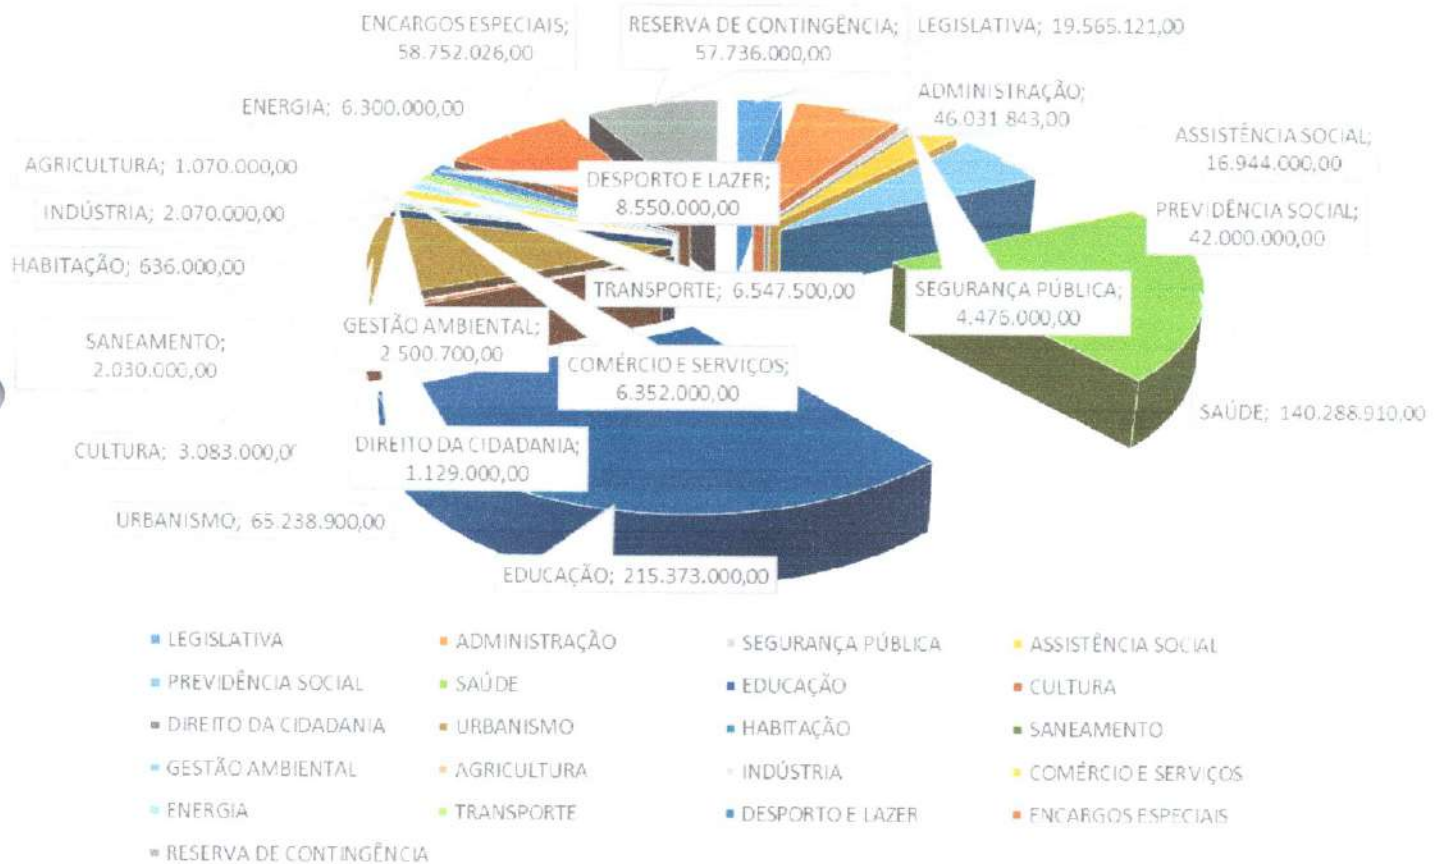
ENCARGOS ESPECIAIS; 58.752.026,00

RESERVA DE CONTINGÊNCIA; 57.736.000,00

LEGISLATIVA; 19.565.121,00

ENERGIA; 6.300.000,00

ADMINISTRAÇÃO; 46.031.843,00

ASSISTÊNCIA SOCIAL; 16.944.000,00

AGRICULTURA; 1.070.000,00

DESPORTO E LAZER; 8.550.000,00

INDÚSTRIA; 2.070.000,00

PREVIDÊNCIA SOCIAL; 42.000.000,00

HABITAÇÃO; 636.000,00

TRANSPORTE; 6.547.500,00

SEGURANÇA PÚBLICA; 4.476.000,00

SANEAMENTO; 2.030.000,00

GESTÃO AMBIENTAL; 2.500.700,00

COMÉRCIO E SERVIÇOS; 6.352.000,00

SAÚDE; 140.288.910,00

CULTURA; 3.083.000,0

DIREITO DA CIDADANIA; 1.129.000,00

URBANISMO; 65.238.900,00

EDUCAÇÃO; 215.373.000,00

LEGISLATIVA
ADMINISTRAÇÃO
SEGURANÇA PÚBLICA
ASSISTÊNCIA SOCIAL
PREVIDÊNCIA SOCIAL
SAÚDE
EDUCAÇÃO
CULTURA
DIREITO DA CIDADANIA
URBANISMO
HABITAÇÃO
SANEAMENTO
GESTÃO AMBIENTAL
AGRICULTURA
INDÚSTRIA
COMÉRCIO E SERVIÇOS
ENERGIA
TRANSPORTE
DESPORTO E LAZER
ENCARGOS ESPECIAIS
RESERVA DE CONTINGÊNCIA